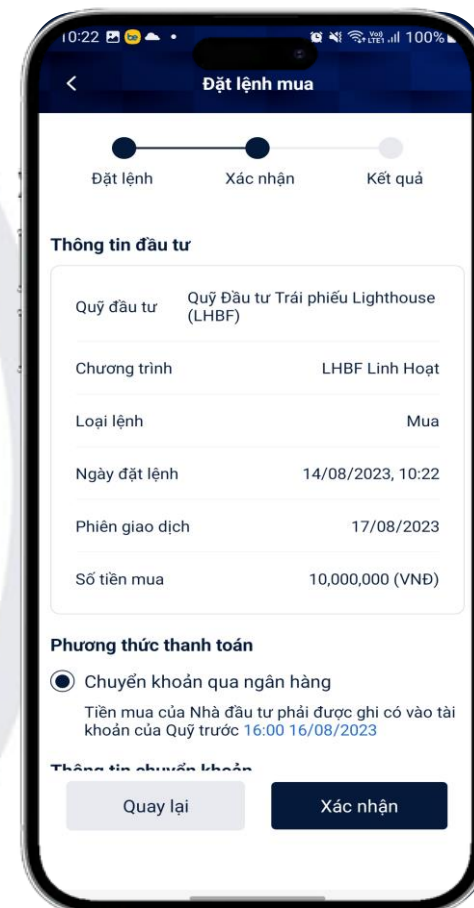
10:22 be 100%

<

Đặt lệnh mua

Đặt lệnh Xác nhận Kết quả

Thông tin đầu tư

| | |
|---|---|
| Quỹ đầu tư | Quỹ Đầu tư Trái phiếu Lighthouse (LHBF) |
| Chương trình | LHBF Linh Hoạt |
| Loại lệnh | Mua |
| Ngày đặt lệnh | 14/08/2023, 10:22 |
| Phiên giao dịch | 17/08/2023 |
| Số tiền mua | 10,000,000 (VNĐ) |

Phương thức thanh toán

Chuyển khoản qua ngân hàng

Tiền mua của Nhà đầu tư phải được ghi có vào tài khoản của Quỹ trước 16:00 16/08/2023

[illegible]

Quay lại

Xác nhận